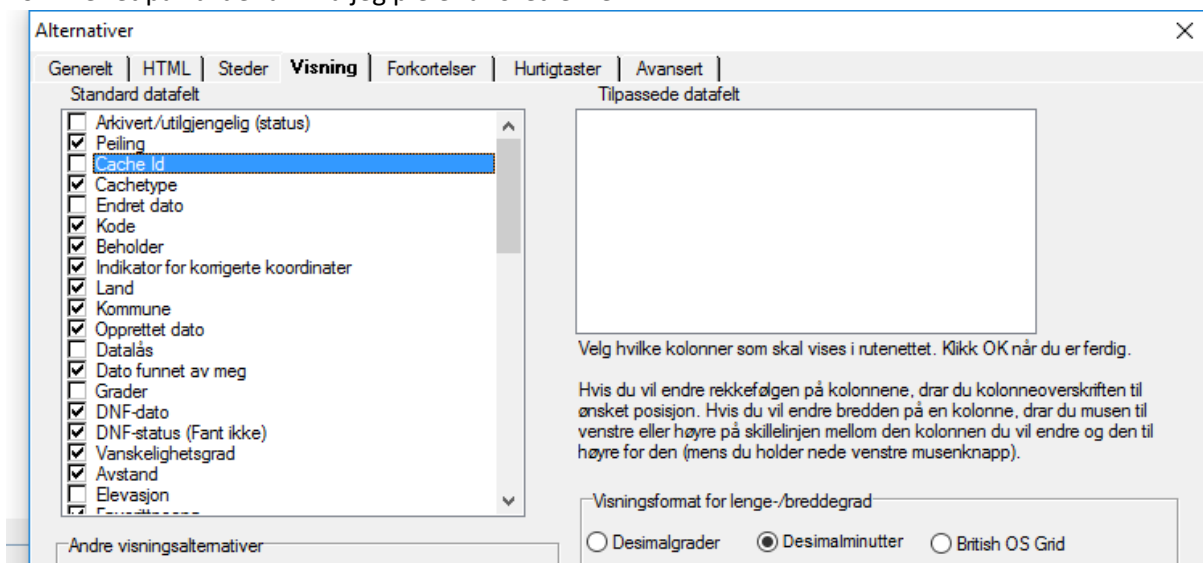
Alternativer

Generelt | HTML | Steder | Visning | Forkortelser | Hurtigtaster | Avansert

Standard datafelt

Arkivert/utilgjengelig (status)
Peiling
Cache Id
Cachetype
Endret dato
Kode
Beholder
Indikator for korrigerte koordinater
Land
Kommune
Opprettet dato
Datalås
Dato funnet av meg
Grader
DNF-dato
DNF-status (Fant ikke)
Vanskelighetsgrad
Avstand
Elevasjon
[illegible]

Tilpassede datafelt

Velg hvilke kolonner som skal vises i rutenettet. Klikk OK når du er ferdig.

Hvis du vil endre rekkefølgen på kolonnene, drar du kolonneoverskriften til ønsket posisjon. Hvis du vil endre bredden på en kolonne, drar du musen til venstre eller høyre på skillelinjen mellom den kolonnen du vil endre og den til høyre for den (mens du holder nede venstre musenknapp).

Visningsformat for lenge-/breddegrad

Desimalgrader
Desimalminutter
British OS Grid

Andre visningsalternativer